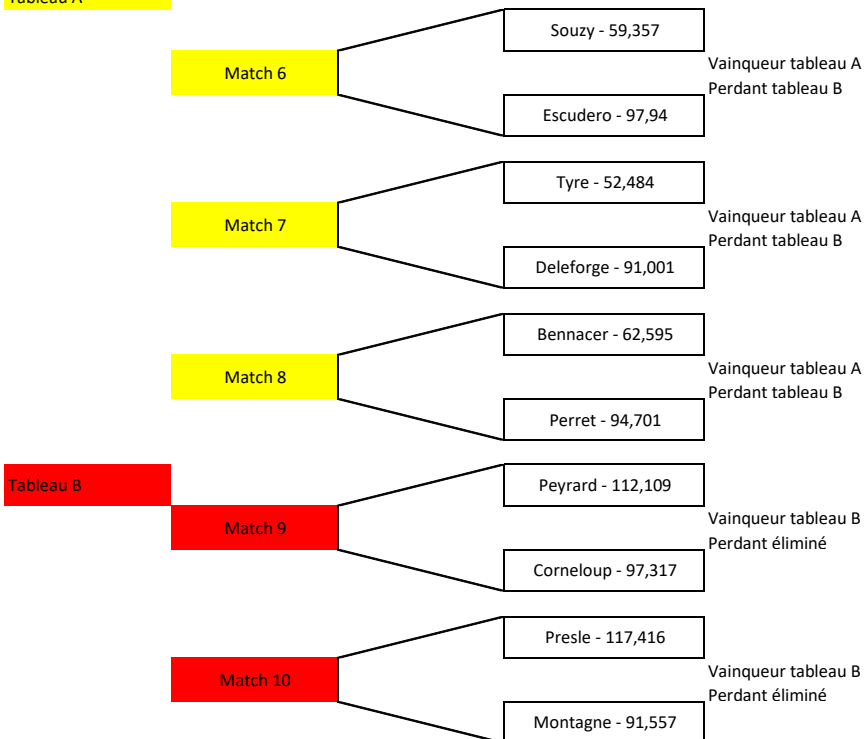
Tableau A

Match 6

Souzy - 59,357

Escudero - 97,94

Vainqueur tableau A
Perdant tableau B

Match 7

Tyre - 52,484

Deleforge - 91,001

Vainqueur tableau A
Perdant tableau B

Match 8

Bennacer - 62,595

Perret - 94,701

Vainqueur tableau A
Perdant tableau B

Tableau B

Match 9

Peyrard - 112,109

Corneloup - 97,317

Vainqueur tableau B
Perdant éliminé

Match 10

Presle - 117,416

Montagne - 91,557

Vainqueur tableau B
Perdant éliminé